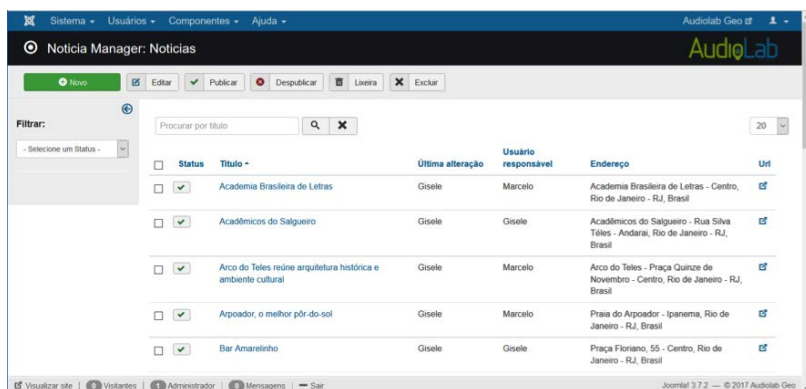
Sistema ▾ Usuários ▾ Componentes ▾ Ajuda ▾

Audiolab Geo

Noticia Manager: Noticias

AudioLab

Novo | Editar | Publicar | Despublicar | Lixeira | Excluir

Filtrar:

- Selecione um Status -

Procurar por título

20

| | Status | Título ▴ | Última alteração | Usuário responsável | Endereço | Url |
|---|---|---|---|---|---|---|
| ☐ | ✔ | Academia Brasileira de Letras | Gisele | Marcelo | Academia Brasileira de Letras - Centro, Rio de Janeiro - RJ, Brasil | |
| ☐ | ✔ | Acadêmicos do Salgueiro | Gisele | Gisele | Acadêmicos do Salgueiro - Rua Silva Teles - Andaraí, Rio de Janeiro - RJ, Brasil | |
| ☐ | ✔ | Arco do Teles reúne arquitetura histórica e ambiente cultural | Gisele | Marcelo | Arco do Teles - Praça Quinze de Novembro - Centro, Rio de Janeiro - RJ, Brasil | |
| ☐ | ✔ | Arpoador, o melhor pôr-do-sol | Gisele | Marcelo | Praia do Arpoador - Ipanema, Rio de Janeiro - RJ, Brasil | |
| ☐ | ✔ | Bar Amarelinho | Gisele | Gisele | Praça Floriano, 55 - Centro, Rio de Janeiro - RJ, Brasil | |

Visualizar site | 0 Visitantes | 1 Administrador | 0 Mensagens | — Sair

Joomla! 3.7.2 — © 2017 Audiolab Geo